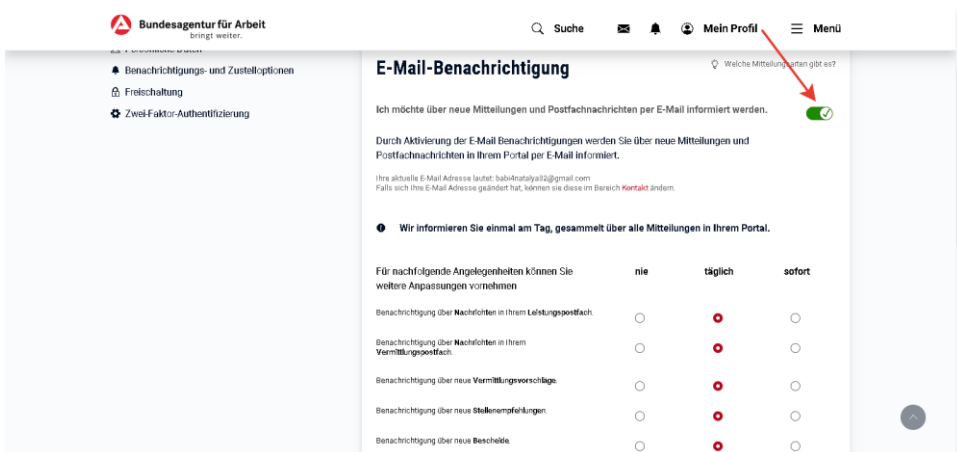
Bundesagentur für Arbeit
bringt weiter.

Suche

Mein Profil

Menü

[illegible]

Benachrichtigungs- und Zustelloptionen

Freischaltung

Zwei-Faktor-Authentifizierung

E-Mail-Benachrichtigung

Welche Mitteilungsarten gibt es?

Ich möchte über neue Mitteilungen und Postfachnachrichten per E-Mail informiert werden.

Durch Aktivierung der E-Mail Benachrichtigungen werden Sie über neue Mitteilungen und Postfachnachrichten in Ihrem Portal per E-Mail informiert.

Ihre aktuelle E-Mail Adresse lautet: babi4natalya82@gmail.com
Falls sich Ihre E-Mail Adresse geändert hat, können sie diese im Bereich Kontakt ändern.

Wir informieren Sie einmal am Tag, gesammelt über alle Mitteilungen in Ihrem Portal.

| Für nachfolgende Angelegenheiten können Sie weitere Anpassungen vornehmen | nie | täglich | sofort |
|---|---|---|---|
| Benachrichtigung über Nachrichten in Ihrem Leistungspostfach. | | | |
| Benachrichtigung über Nachrichten in Ihrem Vermittlungspostfach. | | | |
| Benachrichtigung über neue Vermittlungsvorschläge. | | | |
| Benachrichtigung über neue Stellenempfehlungen. | | | |
| Benachrichtigung über neue Bescheide. | | | |